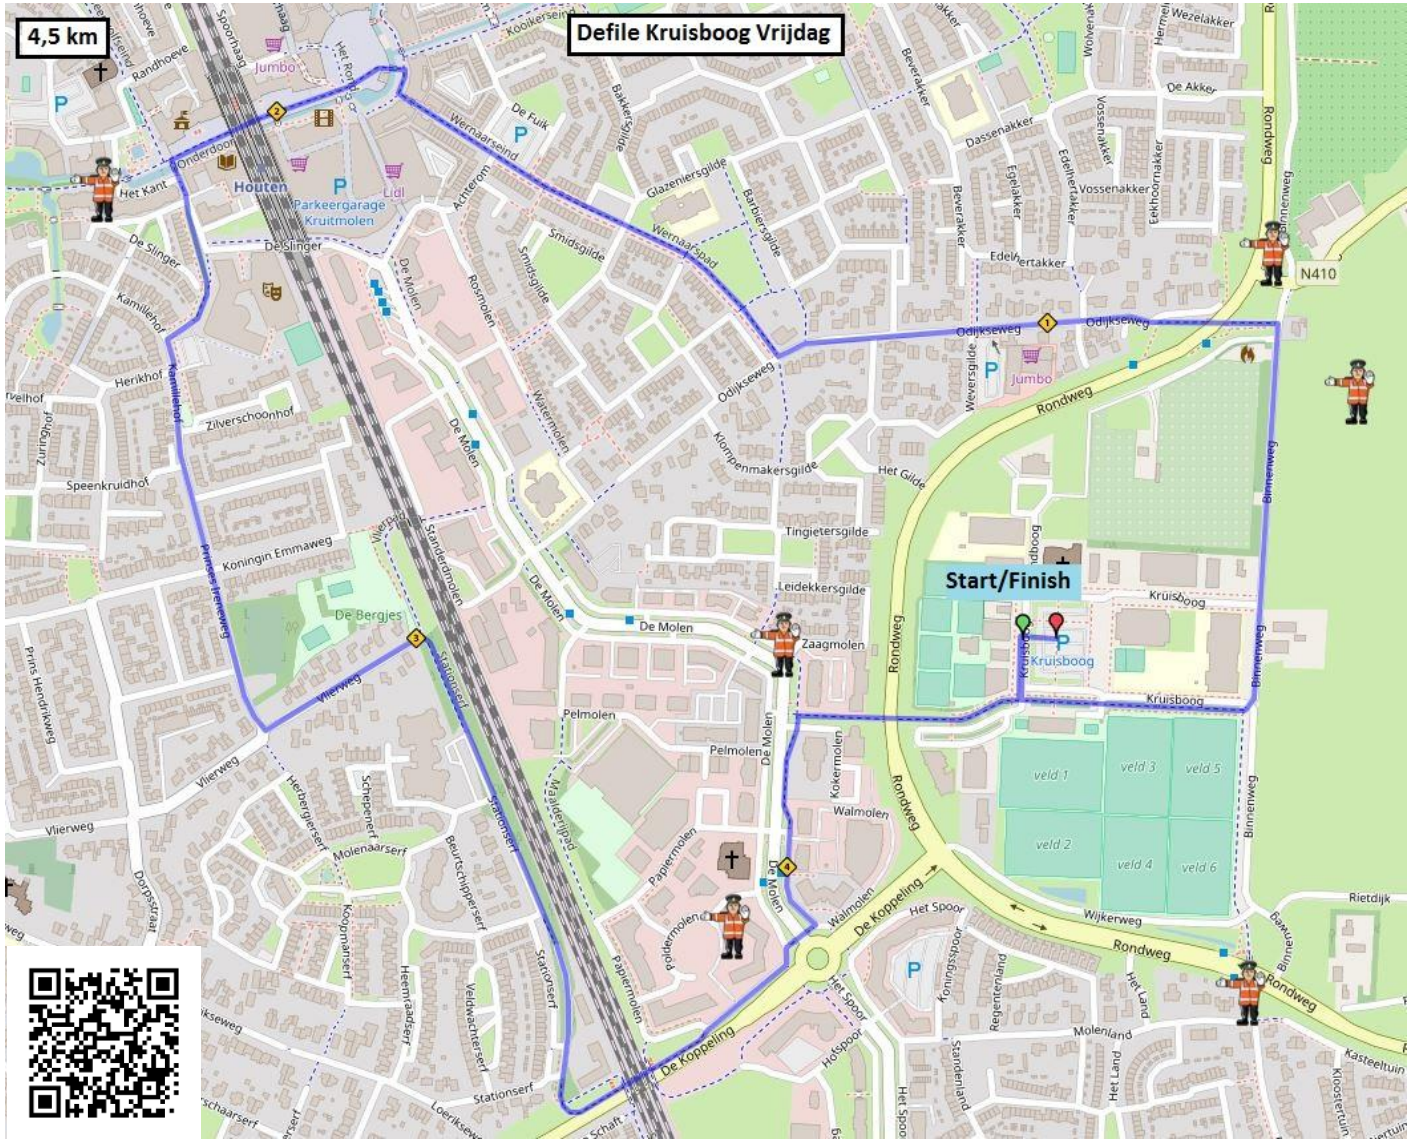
4,5 km

Defile Kruisboog Vrijdag

Start/Finish

Randhoeve
Spoorhaag
Jumbo
Het Rond
Kooikersein
De Fuik
Wernaarseind
Bakkersgilde
Beverakker
Dassenakker
Vossenakker
Wezelakker
De Akker
Rondweg
Onderdoor
Het Kant
Houten
Parkeergarage Kruitmolen
Lidl
Achterom
Glazeniersgilde
Barbiersgilde
Egelakker
Edelhertakker
Eekhoornakker
Binnenweg
De Slinger
De Slinger
Smidsgilde
Wernaarspad
Edelhertakker
N410
Kamillehof
De Molen
Rosmolen
Odijkseweg
Odijkseweg
Jumbo
Weversgilde
Rondweg
Herikhof
Kamillehof
Zilverschoonhof
Watermolen
Odijkseweg
De Molen
Klompenmakersgilde
Het Gilde
Zuringhof
Speenkruidhof
Vlierpad
Standerdmolen
Tingietersgilde
Koningin Emmaweg
Prinses Irenewg
De Bergjes
De Molen
De Molen
Leidekkersgilde
Kruisboog
Kruisboog
Kruisboog
Zaagmolen
Vlierweg
Stationserf
Prins Hendrikweg
Pelmolen
Pelmolen
De Molen
Kruisboog
Vlierweg
Vlierweg
Hertogenerf
Schepenerf
Kokermolen
Walmolen
Rondweg
veld 1
veld 3
veld 5
veld 2
veld 4
veld 6
Binnenweg
Molenaarserf
Beurtschippererf
Stationserf
Maalderijpad
Papiermolen
Dorpsstraat
De Molen
Rondweg
Koopmanserf
Heemraadserf
Veldwachtererf
Polderrmolen
Papiermolen
Walmolen
De Koppeling
Het Spoor
Wijkerweg
Rietdijk
Rondweg
Binnenweg
Rondweg
Stationserf
Het Spoor
Koningsspoor
Regentenland
Het Land
Molenland
De Koppeling
Stationserf
Hofspoor
Standenland
Het Land
Kasteeltuin
Kloostertuin
Loerikseweg
Schaft
Het Spoo
Schaarserf
Lekseweg